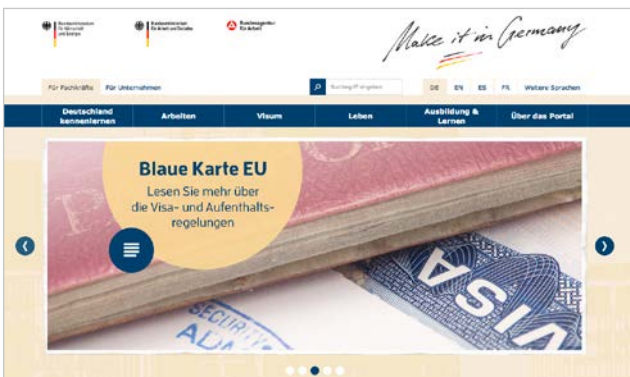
Bundesministerium für Wirtschaft und Energie

Bundesministerium für Arbeit und Soziales

Bundesagentur für Arbeit

Make it in Germany

Für Fachkräfte Für Unternehmen

Suchbegriff eingeben

DE EN ES FR Weitere Sprachen

Deutschland kennenlernen Arbeiten Visum Leben Ausbildung & Lernen Über das Portal

Blaue Karte EU

Lesen Sie mehr über die Visa- und Aufenthaltsregelungen

VISA

SECURITY

ADA